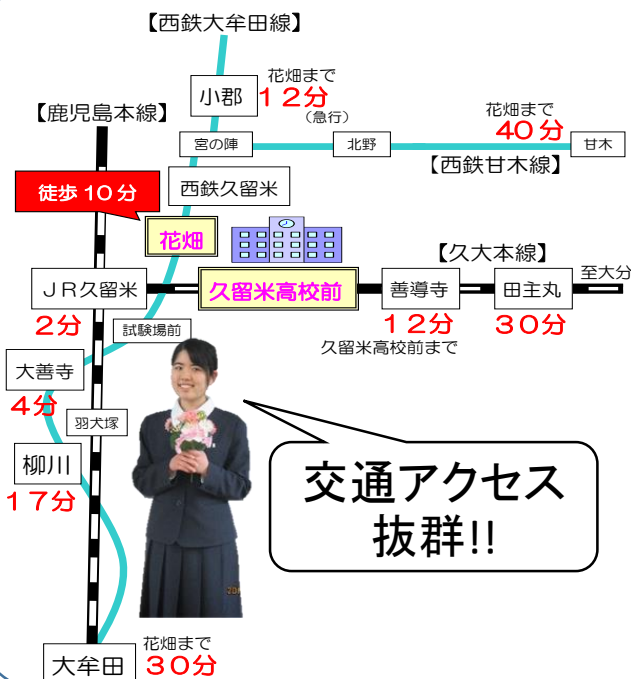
【西鉄大牟田線】

小郡

花畑まで
１２分
（急行）

【鹿児島本線】

宮の陣

北野

花畑まで
４０分

甘木

【西鉄甘木線】

徒歩 10分

西鉄久留米

花畑

【久大本線】

ＪＲ久留米

久留米高校前

善導寺

田主丸

至大分

２分

試験場前

１２分

３０分

久留米高校前まで

大善寺

４分

羽犬塚

柳川

１７分

交通アクセス
抜群!!

花畑まで

大牟田

３０分